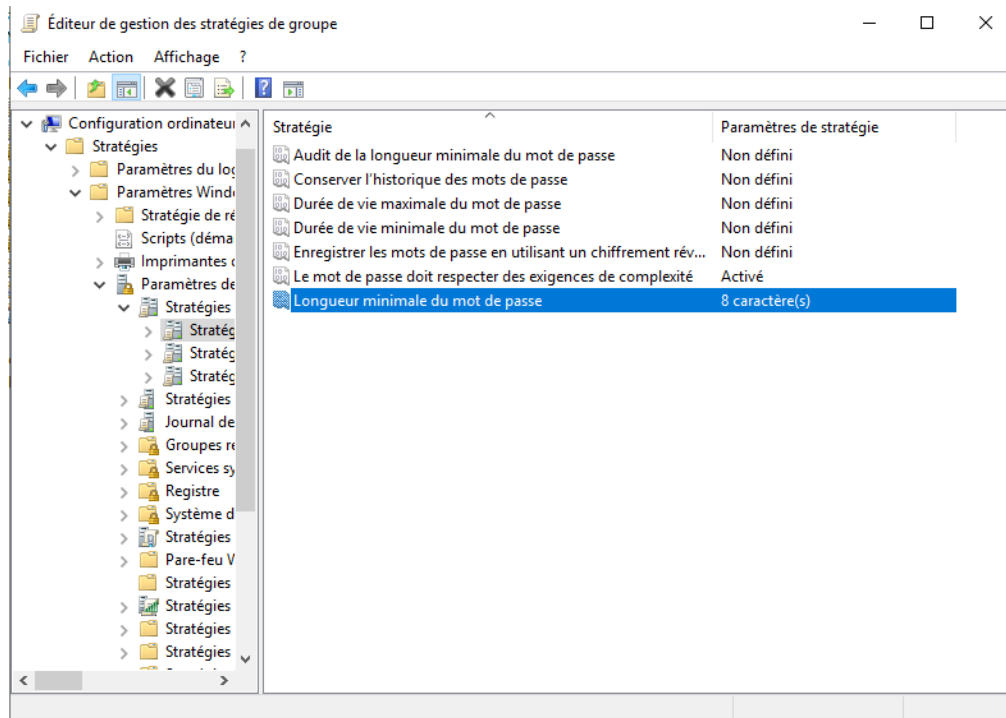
Éditeur de gestion des stratégies de groupe

Fichier Action Affichage ?

Configuration ordinateur
Stratégies
Paramètres du lo
Paramètres Wind
Stratégie de ré
Scripts (déma
Imprimantes
Paramètres d
Stratégies
Straté
Straté
Straté
Stratégies
Journal de
Groupes re
Services sy
Registre
Système d
Stratégies
Pare-feu V
Stratégies
Stratégies
Stratégies
Stratégies

| Stratégie | Paramètres de stratégie |
|---|---|
| Audit de la longueur minimale du mot de passe | Non défini |
| Conserver l'historique des mots de passe | Non défini |
| Durée de vie maximale du mot de passe | Non défini |
| Durée de vie minimale du mot de passe | Non défini |
| Enregistrer les mots de passe en utilisant un chiffrement rév... | Non défini |
| Le mot de passe doit respecter des exigences de complexité | Activé |
| Longueur minimale du mot de passe | 8 caractère(s) |